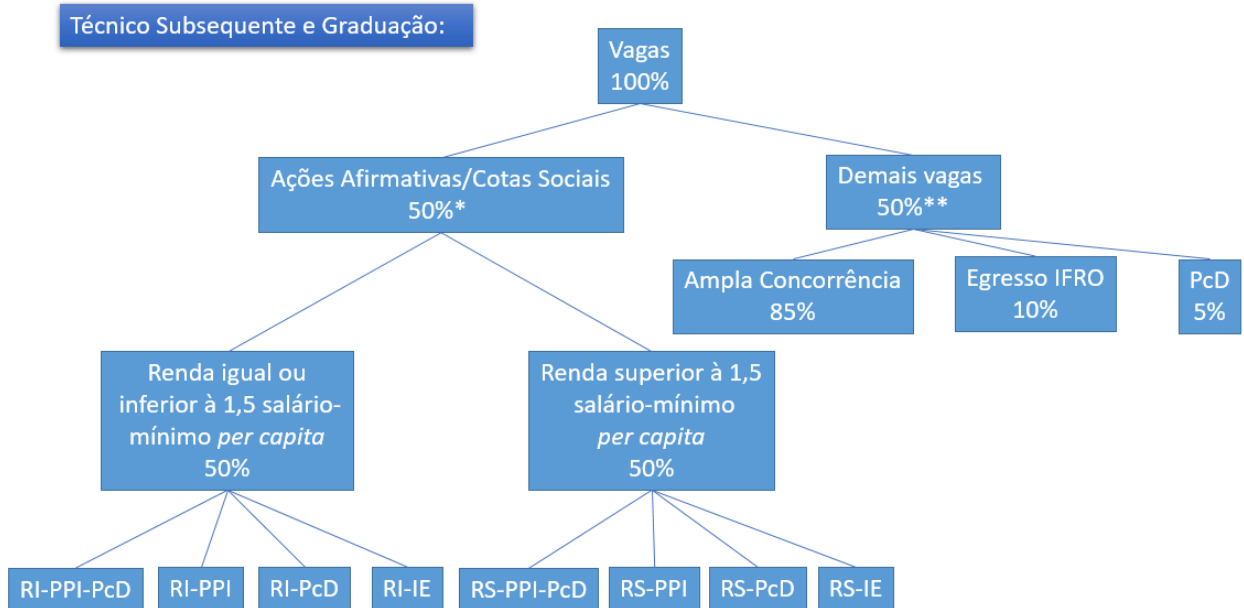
Técnico Subsequente e Graduação:

Vagas
100%

Ações Afirmativas/Cotas Sociais
50%*

Demais vagas
50%**

Ampla Concorrência
85%

Egresso IFRO
10%

PcD
5%

Renda igual ou inferior à 1,5 salário-mínimo *per capita*
50%

Renda superior à 1,5 salário-mínimo *per capita*
50%

RI-PPI-PcD

RI-PPI

RI-PcD

RI-IE

RS-PPI-PcD

RS-PPI

RS-PcD

RS-IE